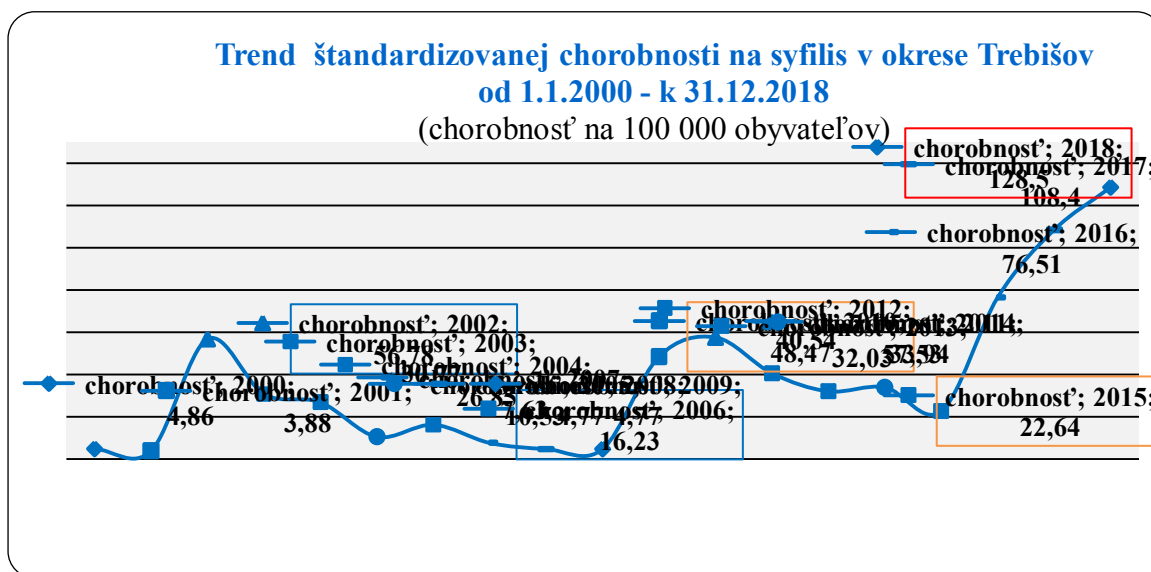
Trend štandardizovanej chorobnosti na syfilis v okrese Trebišov od 1.1.2000 - k 31.12.2018

(chorobnosť na 100 000 obyvateľov)

chorobnosť; 2018; 128,5

chorobnosť; 2017; 108,4

chorobnosť; 2016; 76,51

chorobnosť; 2000; 4,86

chorobnosť; 2001; 3,88

chorobnosť; 2002; 56,78

chorobnosť; 2003; 26,85

chorobnosť; 2004;

chorobnosť; 2005; 16,33

chorobnosť; 2006; 16,23

chorobnosť; 2007;

chorobnosť; 2008;

chorobnosť; 2009;

chorobnosť; 2012; 48,47

chorobnosť; 2010; 40,54

chorobnosť; 2011; 32,03

chorobnosť; 2013; 37,58

chorobnosť; 2014; 33,94

chorobnosť; 2015; 22,64